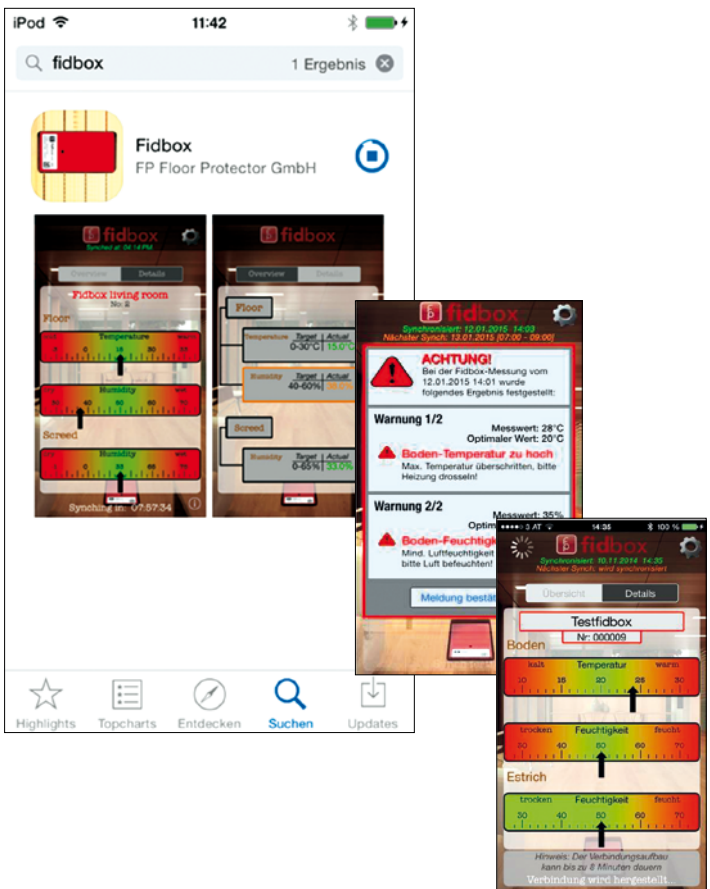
iPod 11:42

fidbox 1 Ergebnis

Fidbox
FP Floor Protector GmbH

fidbox
Synched at 04:14 PM
Overview Details
Fidbox living room
No 2
Floor
Temperature
0 10 20 30
Humidity
20 40 60 80
Screed
Humidity
0 20 40 60 80
Synching in: 07:57:34

fidbox
Overview Details
Floor
Temperature Target | Actual
0-30°C 15.0°C
Humidity Target | Actual
40-60%
Screed
Humidity Target | Actual
0-65% 33.0%

fidbox
Synchronisiert: 12.01.2015 14:03
Nächster Synch: 12.01.2015 [07:00 - 09:00]
ACHTUNG!
Bei der Fidbox-Messung vom 12.01.2015 14:01 wurde folgendes Ergebnis festgestellt:
Warnung 1/2
Messwert: 28°C
Optimaler Wert: 20°C
Boden-Temperatur zu hoch
Max. Temperatur überschritten, bitte Heizung drosseln!
Warnung 2/2
Messwert: 35%
Optim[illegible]
Boden-Feuchtigk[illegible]
Mind. Luftfeuchtigkeit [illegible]
bitte Luft befeuchten!
Meldung bestä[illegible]

3 AT 14:35 100 %
fidbox
Synchronisiert: 10.11.2014 14:35
Nächster Synch: wird synchronisiert
Übersicht Details
Testfidbox
Nr: 000009
Boden
kalt Temperatur warm
10 15 20 25 30
trocken Feuchtigkeit feucht
30 40 50 60 70
Estrich
trocken Feuchtigkeit feucht
30 40 50 60 70
Hinweis: Der Verbindungsaufbau kann bis zu 8 Minuten dauern
Verbindung wird hergestellt.

Highlights Topcharts Entdecken Suchen Updates